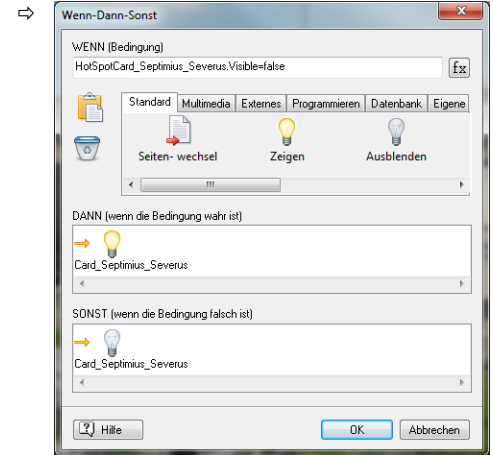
⇨

Wenn-Dann-Sonst

WENN (Bedingung)

HotSpotCard_Septimius_Severus.Visible=false

fx

Standard | Multimedia | Externes | Programmieren | Datenbank | Eigene

Seiten- wechsel

Zeigen

Ausblenden

DANN (wenn die Bedingung wahr ist)

Card_Septimius_Severus

SONST (wenn die Bedingung falsch ist)

Card_Septimius_Severus

Hilfe

OK

Abbrechen